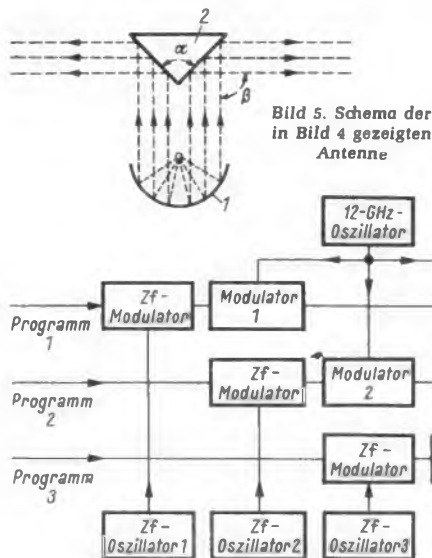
2
$\alpha$
$\beta$
1

Bild 5. Schema der in Bild 4 gezeigten Antenne

12-GHz-Oszillator

Programm 1
Zf-Modulator
Modulator 1

Programm 2
Zf-Modulator
Modulator 2

Programm 3
Zf-Modulator

Zf-Oszillator 1
Zf-Oszillator 2
Zf-Oszillator 3